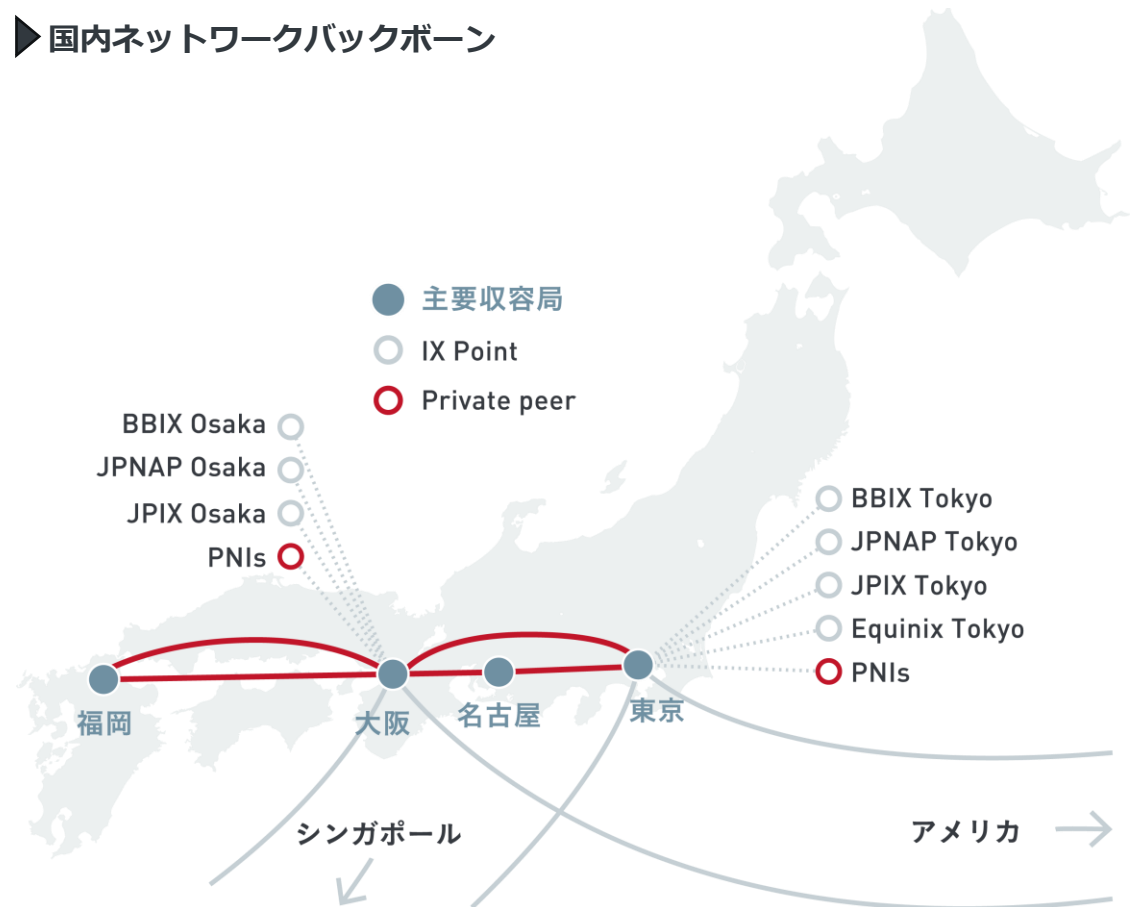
国内ネットワークバックボーン

主要収容局
IX Point
Private peer

BBIX Osaka
JPNAP Osaka
JPIX Osaka
PNIs

BBIX Tokyo
JPNAP Tokyo
JPIX Tokyo
Equinix Tokyo
PNIs

福岡
大阪
名古屋
東京

シンガポール
アメリカ